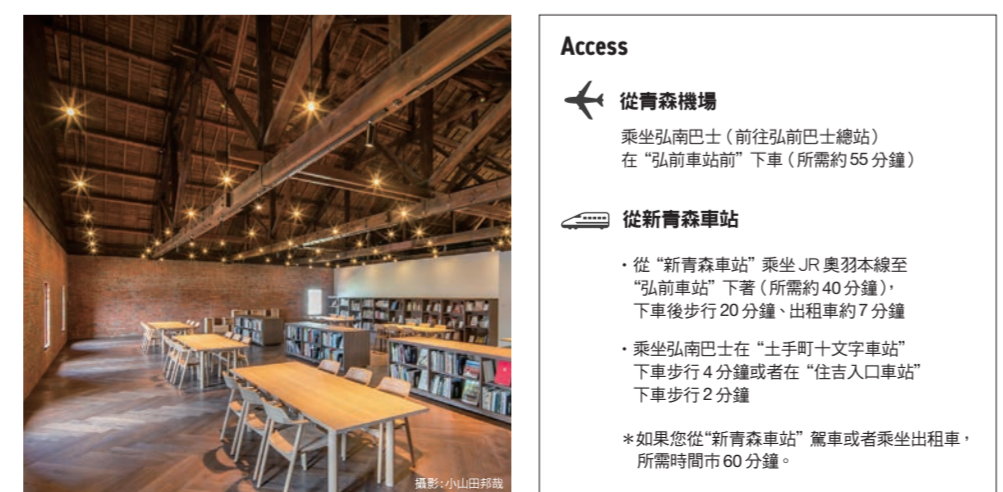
攝影：小山田邦哉

Access

從青森機場

乘坐弘南巴士（前往弘前巴士總站）
在“弘前車站前”下車（所需約 55 分鐘）

從新青森車站

・從“新青森車站”乘坐 JR 奧羽本線至“弘前車站”下著（所需約 40 分鐘），下車後步行 20 分鐘、出租車約 7 分鐘

・乘坐弘南巴士在“土手町十文字車站”下車步行 4 分鐘或者在“住吉入口車站”下車步行 2 分鐘

＊如果您從“新青森車站”駕車或者乘坐出租車，所需時間市 60 分鐘。